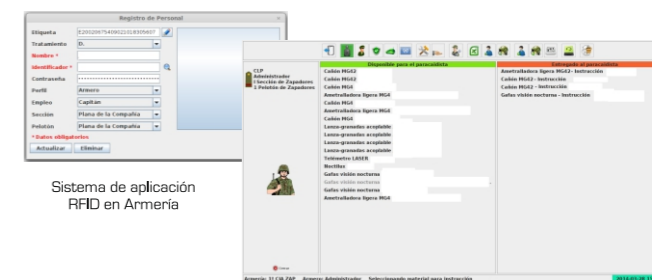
Registro de Personal

Etiqueta E20028754060210183050​7
Tratamiento D.
Nombre *
Identificador *
Contraseña
Perfil Armero
Empleo Capitán
Sección Plana de la Compañía
Pelotón Plana de la Compañía
* Datos obligatorios
Actualizar Eliminar

Sistema de aplicación RFID en Armería

CLP
Administrador
I Sección de Zapadores
1 Pelotón de Zapadores

Disponible para el paracaidista
Cañón MG42
Cañón MG3
Cañón MG4
Ametralladora ligera MG4
Cañón MG4
Ametralladora ligera MG4
Cañón MG3
Cañón MG4
Lanza-granadas acoplable
Lanza-granadas acoplable
Lanza-granadas acoplable
Lanza-granadas acoplable
Telémetro LASER
Mochilas
Gafas visión nocturna
Gafas visión nocturna
Gafas visión nocturna
Ametralladora ligera MG4

Entregado al paracaidista
Ametralladora ligera MG42 - Instrucción
Cañón MG42 - Instrucción
Cañón MG42 - Instrucción
Gafas visión nocturna - Instrucción

Salir

Armería: II CIA ZAP Armero: Administrador Seleccionando material para instrucción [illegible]